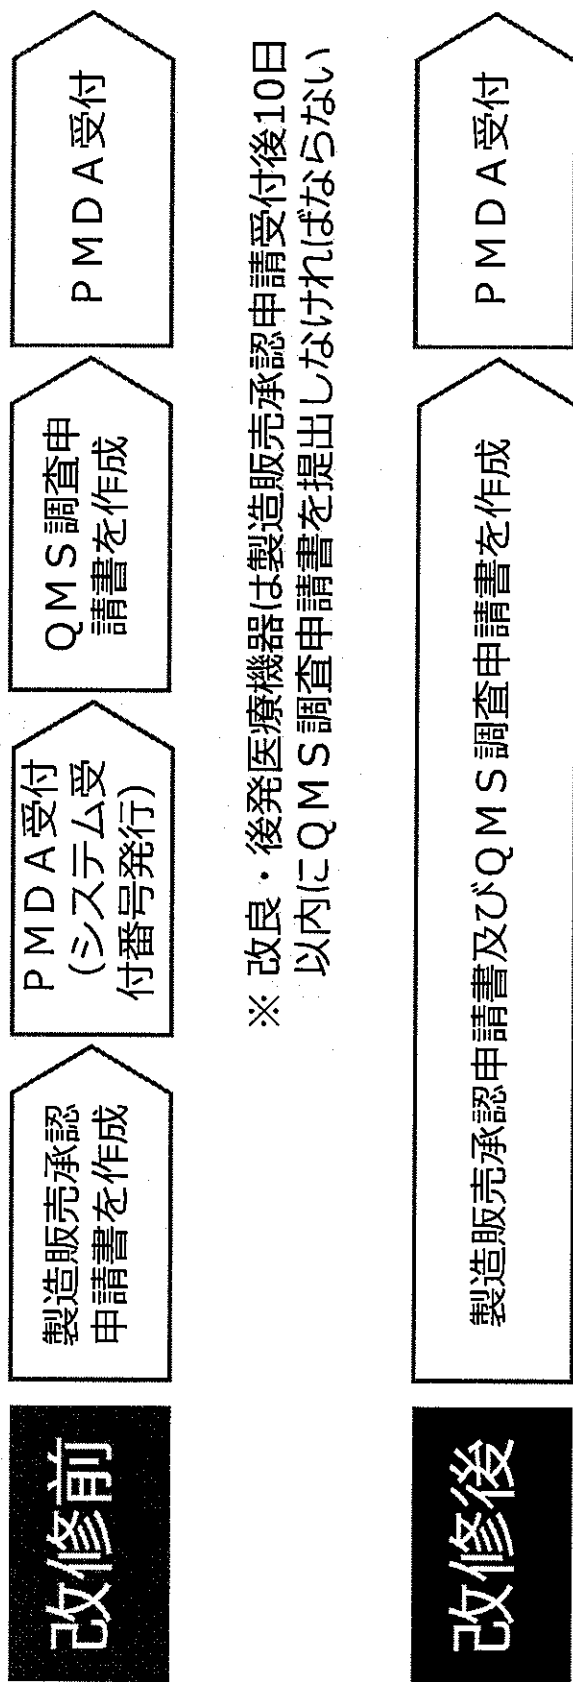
改修前

製造販売承認申請書を作成

ＰＭＤＡ受付（システム受付番号発行）

ＱＭＳ調査申請書を作成

ＰＭＤＡ受付

※ 改良・後発医療機器は製造販売承認申請受付後10日以内にＱＭＳ調査申請書を提出しなければならない

改修後

製造販売承認申請書及びＱＭＳ調査申請書を作成

ＰＭＤＡ受付